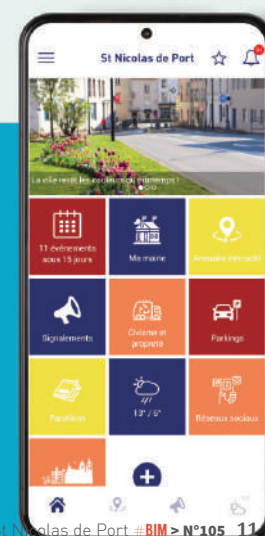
St Nicolas de Port

La ville revêt les couleurs du printemps !

11 événements sous 15 jours

Ma mairie

Annuaire interactif

Signalements

Civisme et propreté

Parkings

Paroisses

13° / 5°

Réseaux sociaux

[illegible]t Nicolas de Port #BIM > N°105 11